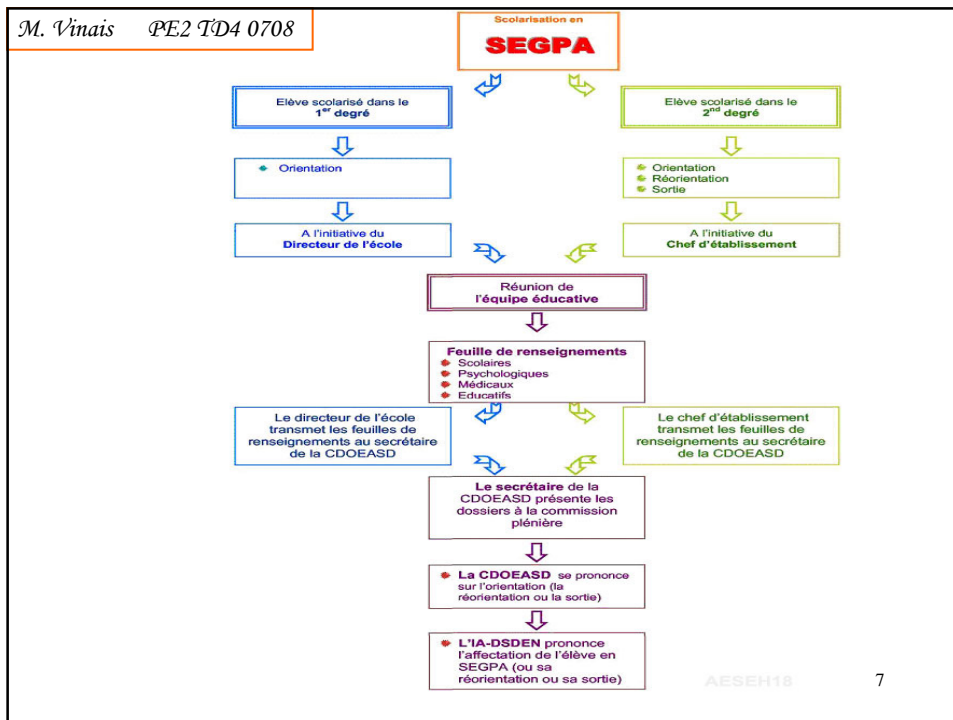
M. Vinais PE2 TD4 0708

Scolarisation en
SEGPA

Elève scolarisé dans le $1^{er}$ degré

Orientation

A l'initiative du
Directeur de l'école

Elève scolarisé dans le $2^{nd}$ degré

Orientation
Réorientation
Sortie

A l'initiative du
Chef d'établissement

Réunion de
l'équipe éducative

Feuille de renseignements
Scolaires
Psychologiques
Médicaux
Educatifs

Le directeur de l'école transmet les feuilles de renseignements au secrétaire de la CDOEASD

Le chef d'établissement transmet les feuilles de renseignements au secrétaire de la CDOEASD

Le secrétaire de la CDOEASD présente les dossiers à la commission plénière

La CDOEASD se prononce sur l'orientation (la réorientation ou la sortie)

L'IA-DSDEN prononce l'affectation de l'élève en SEGPA (ou sa réorientation ou sa sortie)

AESEH18

7